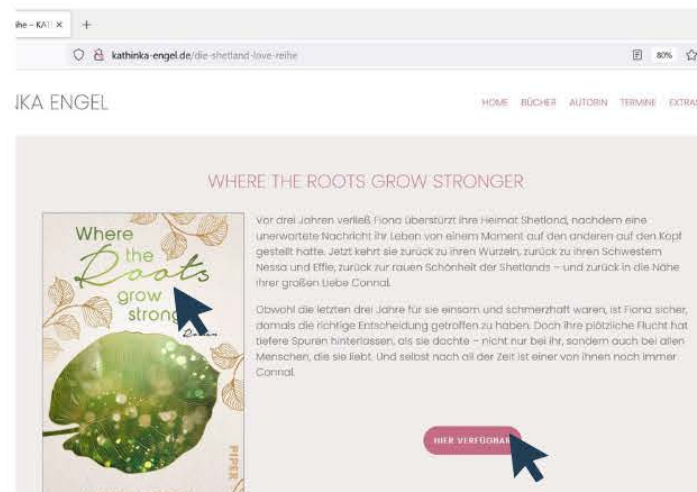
ihe – KAT ×  +

kathinka-engel.de/die-shetland-love-reihe

80%

KA ENGEL

HOME  BÜCHER  AUTORIN  TERMINE  EXTRAS

WHERE THE ROOTS GROW STRONGER

Where the Roots grow strong

Roman

PIPER

Vor drei Jahren verließ Fiona überstürzt ihre Heimat Shetland, nachdem eine unerwartete Nachricht ihr Leben von einem Moment auf den anderen auf den Kopf gestellt hatte. Jetzt kehrt sie zurück zu ihren Wurzeln, zurück zu ihren Schwestern Nessa und Effie, zurück zur rauen Schönheit der Shetlands – und zurück in die Nähe ihrer großen Liebe Connal.

Obwohl die letzten drei Jahre für sie einsam und schmerzhaft waren, ist Fiona sicher, damals die richtige Entscheidung getroffen zu haben. Doch ihre plötzliche Flucht hat tiefere Spuren hinterlassen, als sie dachte – nicht nur bei ihr, sondern auch bei allen Menschen, die sie liebt. Und selbst nach all der Zeit ist einer von ihnen noch immer Connal.

HIER VERFÜGBAR